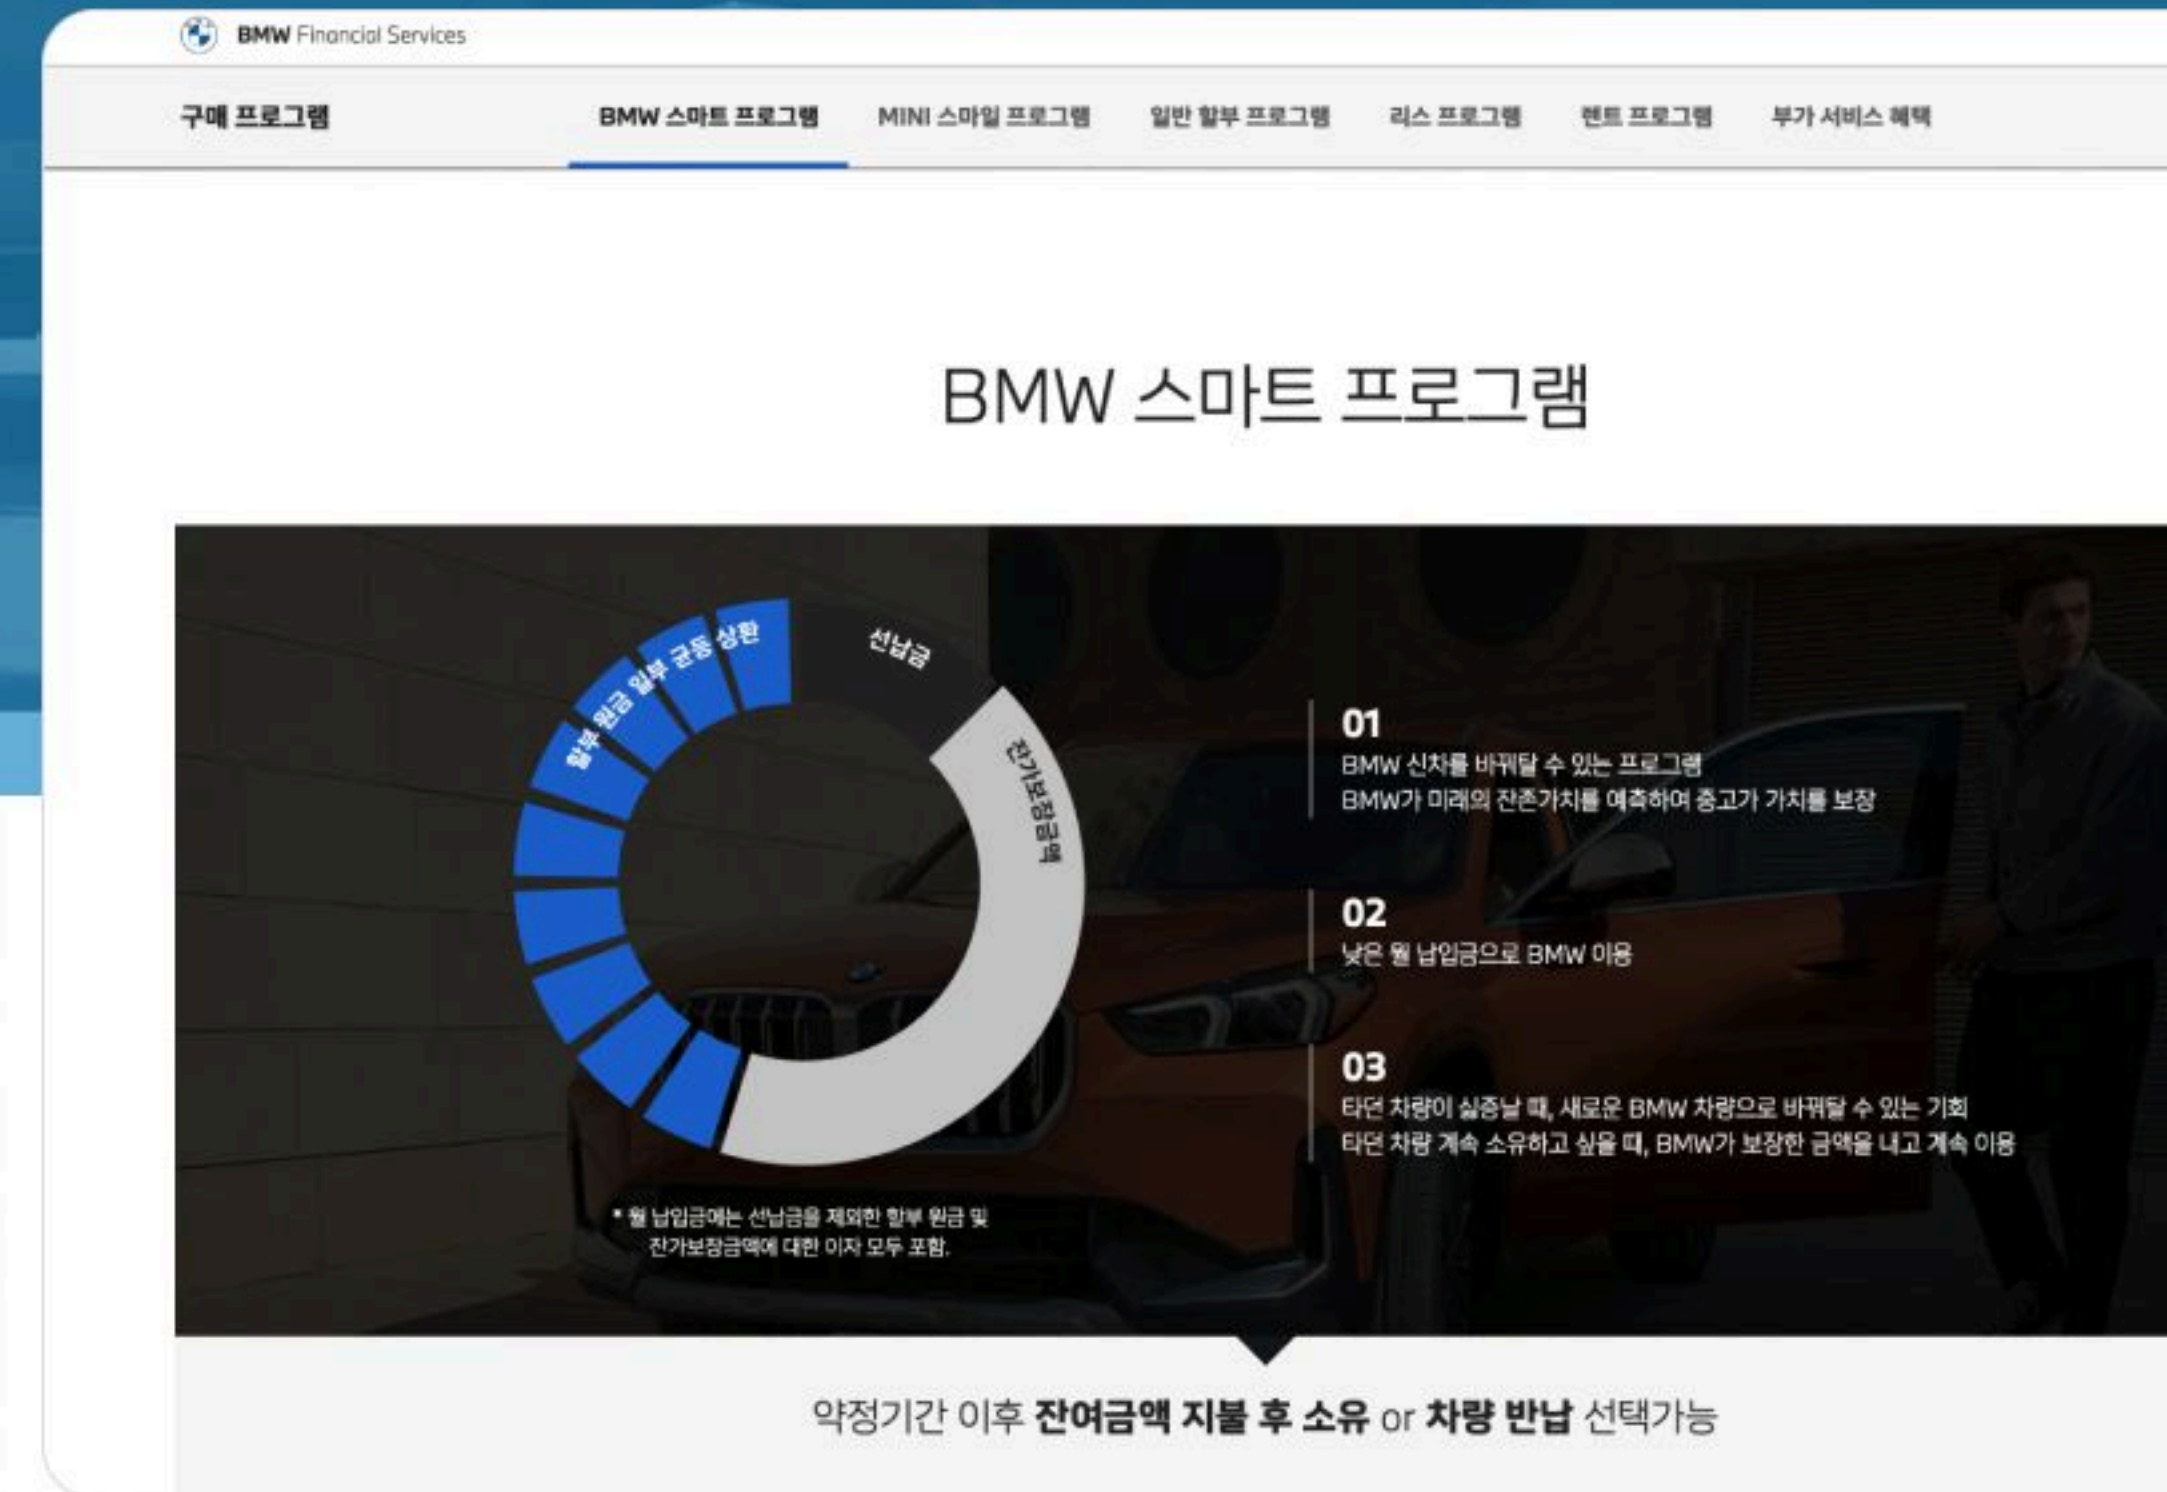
BMW Financial Services

구매 프로그램

BMW 스마트 프로그램 MINI 스마일 프로그램 일반 할부 프로그램 리스 프로그램 렌트 프로그램 부가 서비스 혜택

BMW 스마트 프로그램

할부 원금 일부 균등 상환

선납금

잔가보장금액

* 월 납입금에는 선납금을 제외한 할부 원금 및 잔가보장금액에 대한 이자 모두 포함.

01
BMW 신차를 바꿔탈 수 있는 프로그램
BMW가 미래의 잔존가치를 예측하여 중고가 가치를 보장

02
낮은 월 납입금으로 BMW 이용

03
타던 차량이 싫증날 때, 새로운 BMW 차량으로 바꿔탈 수 있는 기회
타던 차량 계속 소유하고 싶을 때, BMW가 보장한 금액을 내고 계속 이용

약정기간 이후 잔여금액 지불 후 소유 or 차량 반납 선택가능